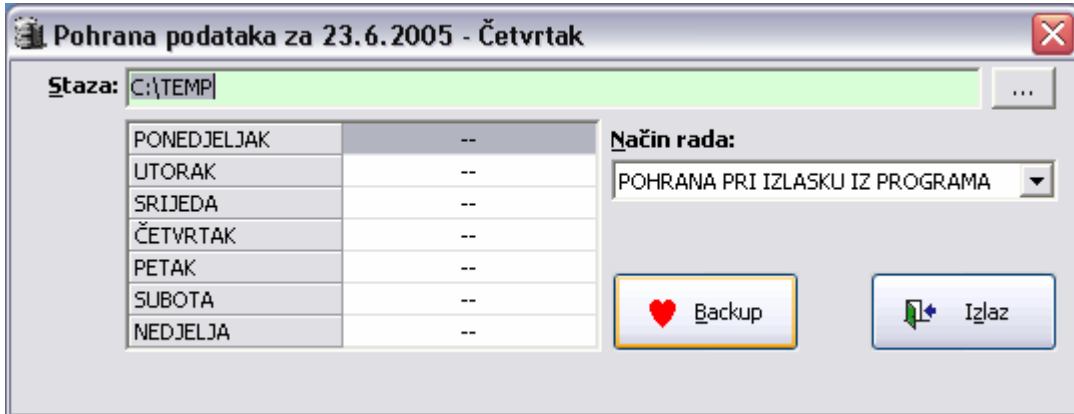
Pohrana podataka za 23.6.2005 - Četvrtak

Staza: C:\TEMP ...

| PONEDJELJAK | -- |
|---|---|
| UTORAK | -- |
| SRIJEDA | -- |
| ČETVRTAK | -- |
| PETAK | -- |
| SUBOTA | -- |
| NEDJELJA | -- |

Način rada:
POHRANA PRI IZLASKU IZ PROGRAMA

Backup

Izlaz